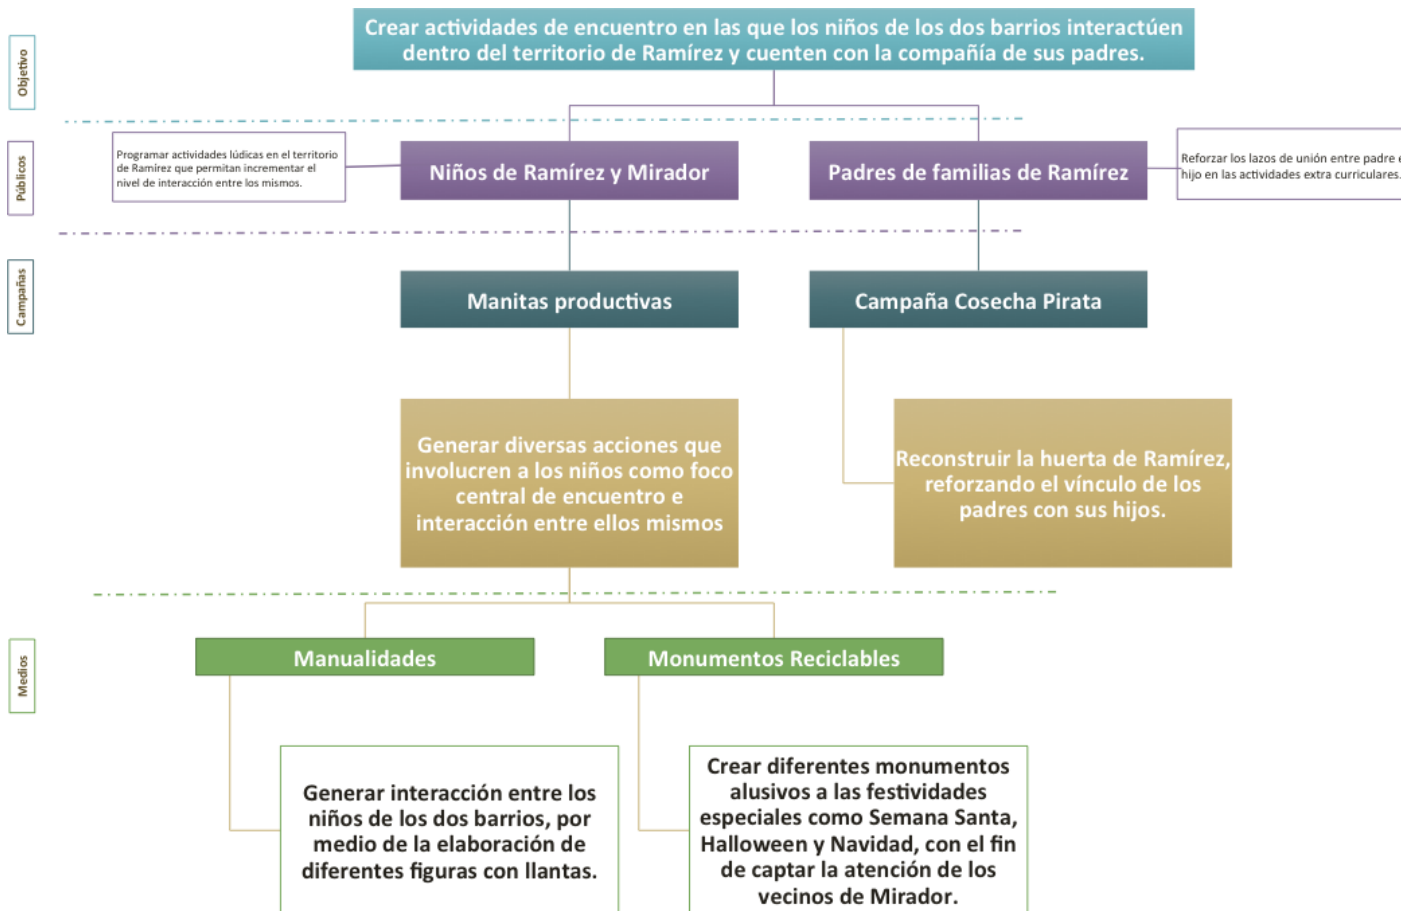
Objetivo

Crear actividades de encuentro en las que los niños de los dos barrios interactúen dentro del territorio de Ramírez y cuenten con la compañía de sus padres.

Públicos

Programar actividades lúdicas en el territorio de Ramírez que permitan incrementar el nivel de interacción entre los mismos.

Niños de Ramírez y Mirador

Padres de familias de Ramírez

Reforzar los lazos de unión entre padre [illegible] hijo en las actividades extra curriculares.

Campañas

Manitas productivas

Campaña Cosecha Pirata

Generar diversas acciones que involucren a los niños como foco central de encuentro e interacción entre ellos mismos

Reconstruir la huerta de Ramírez, reforzando el vínculo de los padres con sus hijos.

Medios

Manualidades

Monumentos Reciclables

Generar interacción entre los niños de los dos barrios, por medio de la elaboración de diferentes figuras con llantas.

Crear diferentes monumentos alusivos a las festividades especiales como Semana Santa, Halloween y Navidad, con el fin de captar la atención de los vecinos de Mirador.